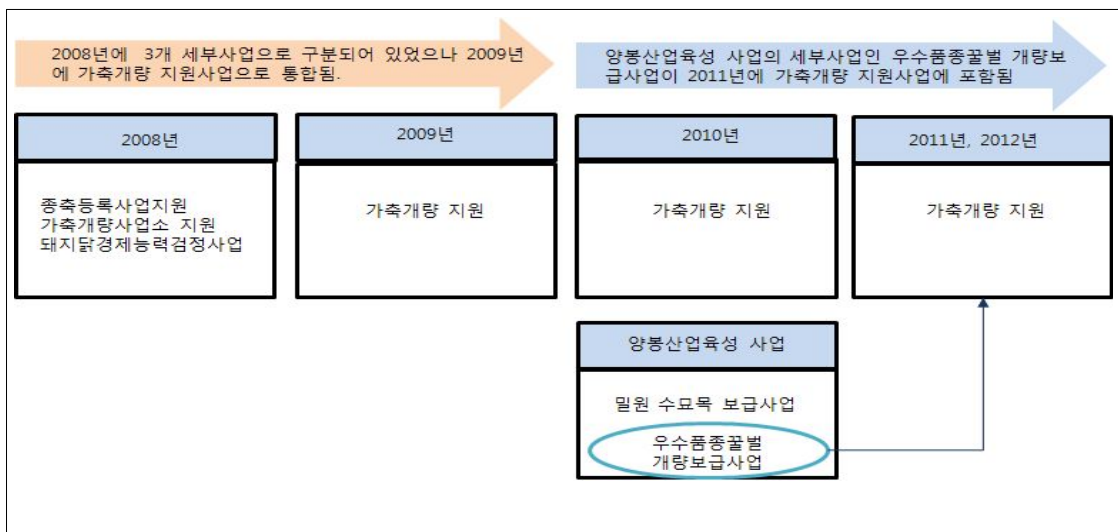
2008년에 3개 세부사업으로 구분되어 있었으나 2009년에 가축개량 지원사업으로 통합됨.

양봉산업육성 사업의 세부사업인 우수품종꿀벌 개량보급사업이 2011년에 가축개량 지원사업에 포함됨

2008년

종축등록사업지원
가축개량사업소 지원
돼지닭경제능력검정사업

2009년

가축개량 지원

2010년

가축개량 지원

2011년, 2012년

가축개량 지원

양봉산업육성 사업

밀원 수요목 보급사업

우수품종꿀벌
개량보급사업